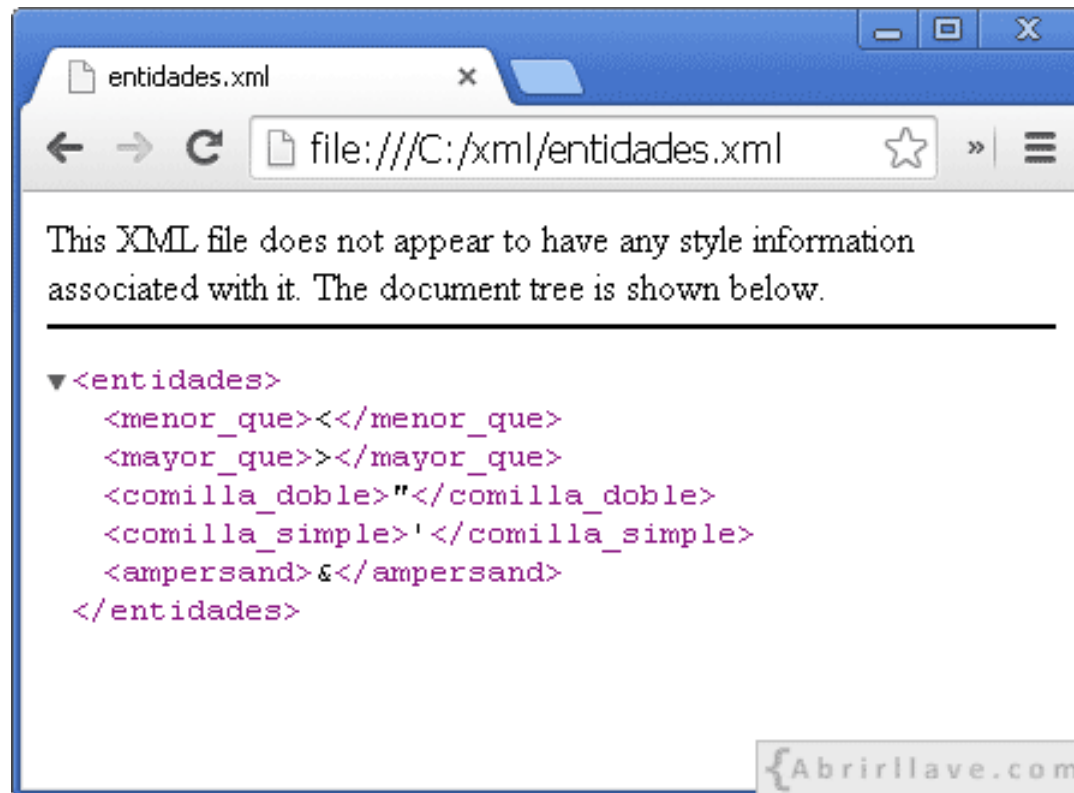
entidades.xml ×

file:///C:/xml/entidades.xml

This XML file does not appear to have any style information associated with it. The document tree is shown below.

▼<entidades>
<menor_que><</menor_que>
<mayor_que>></mayor_que>
<comilla_doble>"</comilla_doble>
<comilla_simple>'</comilla_simple>
<ampersand>&</ampersand>
</entidades>

{Abrirllave.com